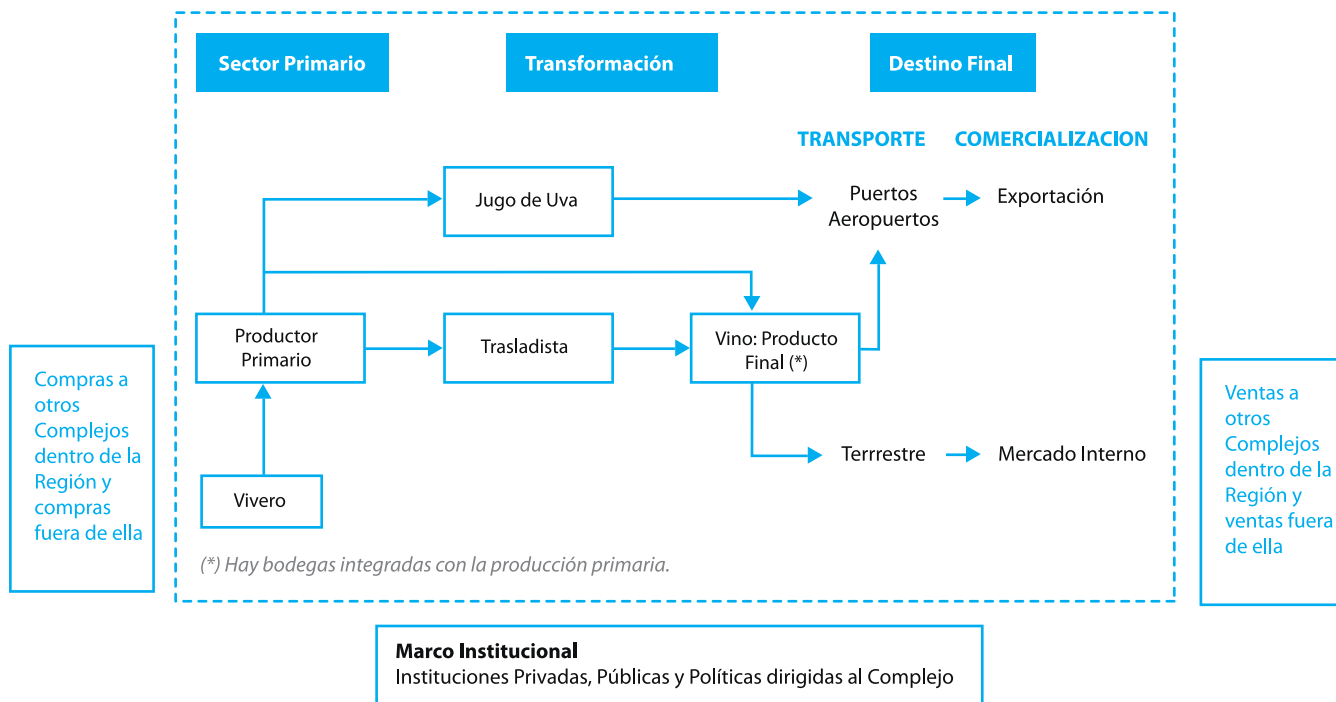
Compras a otros Complejos dentro de la Región y compras fuera de ella

Sector Primario

Transformación

Destino Final

TRANSPORTE

COMERCIALIZACION

Jugo de Uva

Puertos Aeropuertos

Exportación

Productor Primario

Trasladista

Vino: Producto Final (*)

Terrrestre

Mercado Interno

Vivero

(*) Hay bodegas integradas con la producción primaria.

Ventas a otros Complejos dentro de la Región y ventas fuera de ella

Marco Institucional
Instituciones Privadas, Públicas y Políticas dirigidas al Complejo